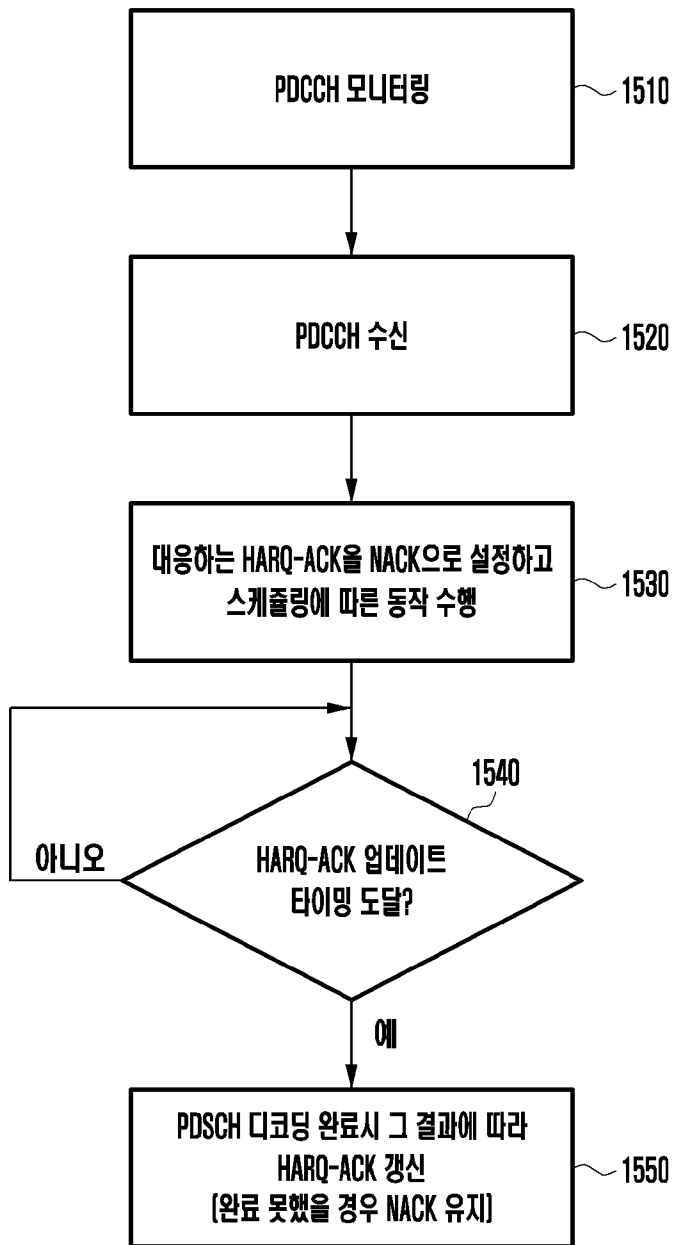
PDCCH 모니터링

1510

PDCCH 수신

1520

대응하는 HARQ-ACK을 NACK으로 설정하고 스케줄링에 따른 동작 수행

1530

1540

아니오

HARQ-ACK 업데이트 타이밍 도달?

예

PDSCH 디코딩 완료시 그 결과에 따라 HARQ-ACK 갱신 (완료 못했을 경우 NACK 유지)

1550